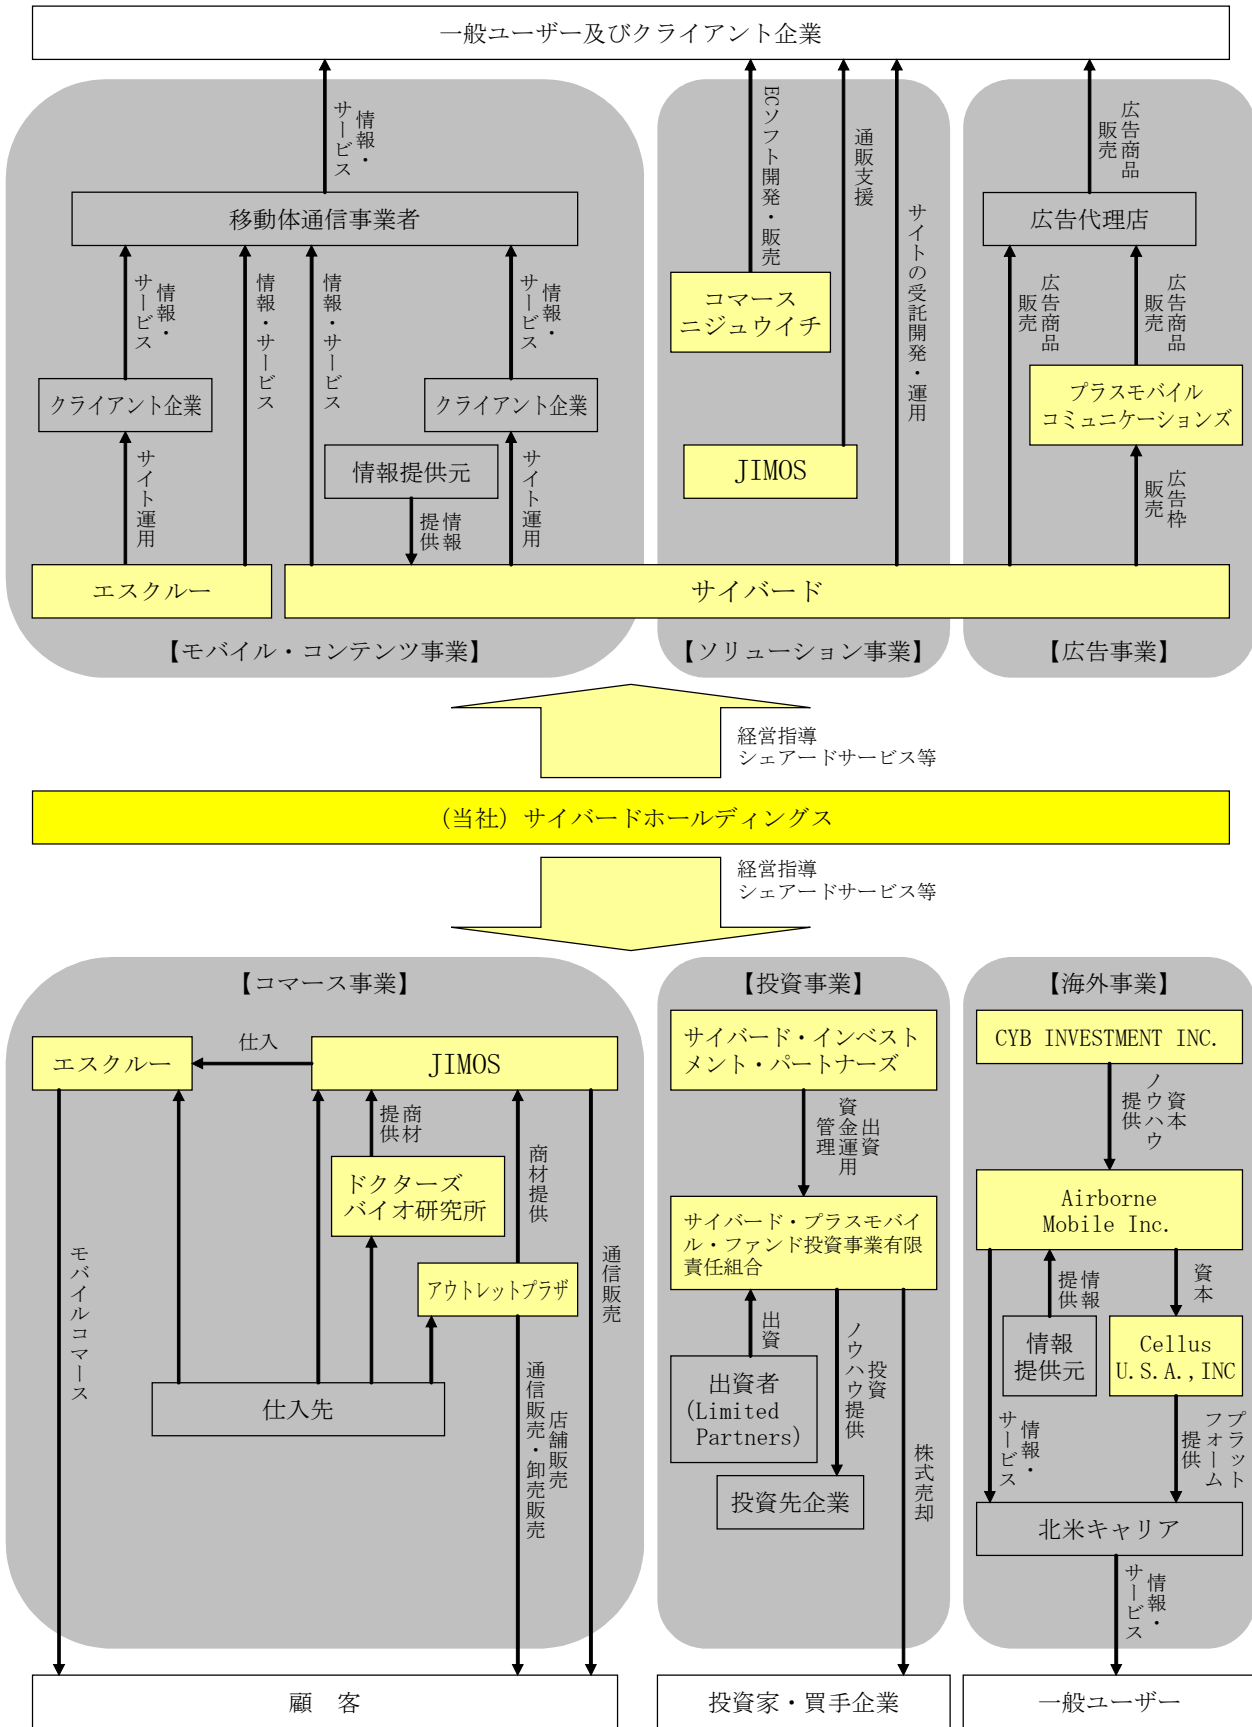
一般ユーザー及びクライアント企業

情報・サービス

移動体通信事業者

情報・サービス

情報・サービス

情報・サービス

情報・サービス

クライアント企業

クライアント企業

サイト運用

情報提供元

情報提供

サイト運用

エスクルー

サイバード

【モバイル・コンテンツ事業】

ECソフト開発・販売

通販支援

サイトの受託開発・運用

コマース
ニジュウイチ

JIMOS

【ソリューション事業】

広告商品販売

広告代理店

広告商品販売

広告商品販売

プラスモバイル
コミュニケーションズ

広告枠販売

【広告事業】

経営指導
シェアードサービス等

（当社）サイバードホールディングス

経営指導
シェアードサービス等

【コマース事業】

エスクルー

仕入

JIMOS

商材提供

ドクターズ
バイオ研究所

商材提供

アウトレットプラザ

モバイルコマース

通信販売

仕入先

通信販売・卸売販売

店舗販売

【投資事業】

サイバード・インベストメント・パートナーズ

出資資金運用管理

サイバード・プラスモバイル・ファンド投資事業有限責任組合

出資

出資者
（Limited
Partners）

投資ノウハウ提供

投資先企業

株式売却

【海外事業】

CYB INVESTMENT INC.

資本ノウハウ提供

Airborne
Mobile Inc.

情報提供

資本

情報提供元

Cellus
U.S.A., INC

情報・サービス

プラットフォーム提供

北米キャリア

情報・サービス

顧　客

投資家・買手企業

一般ユーザー